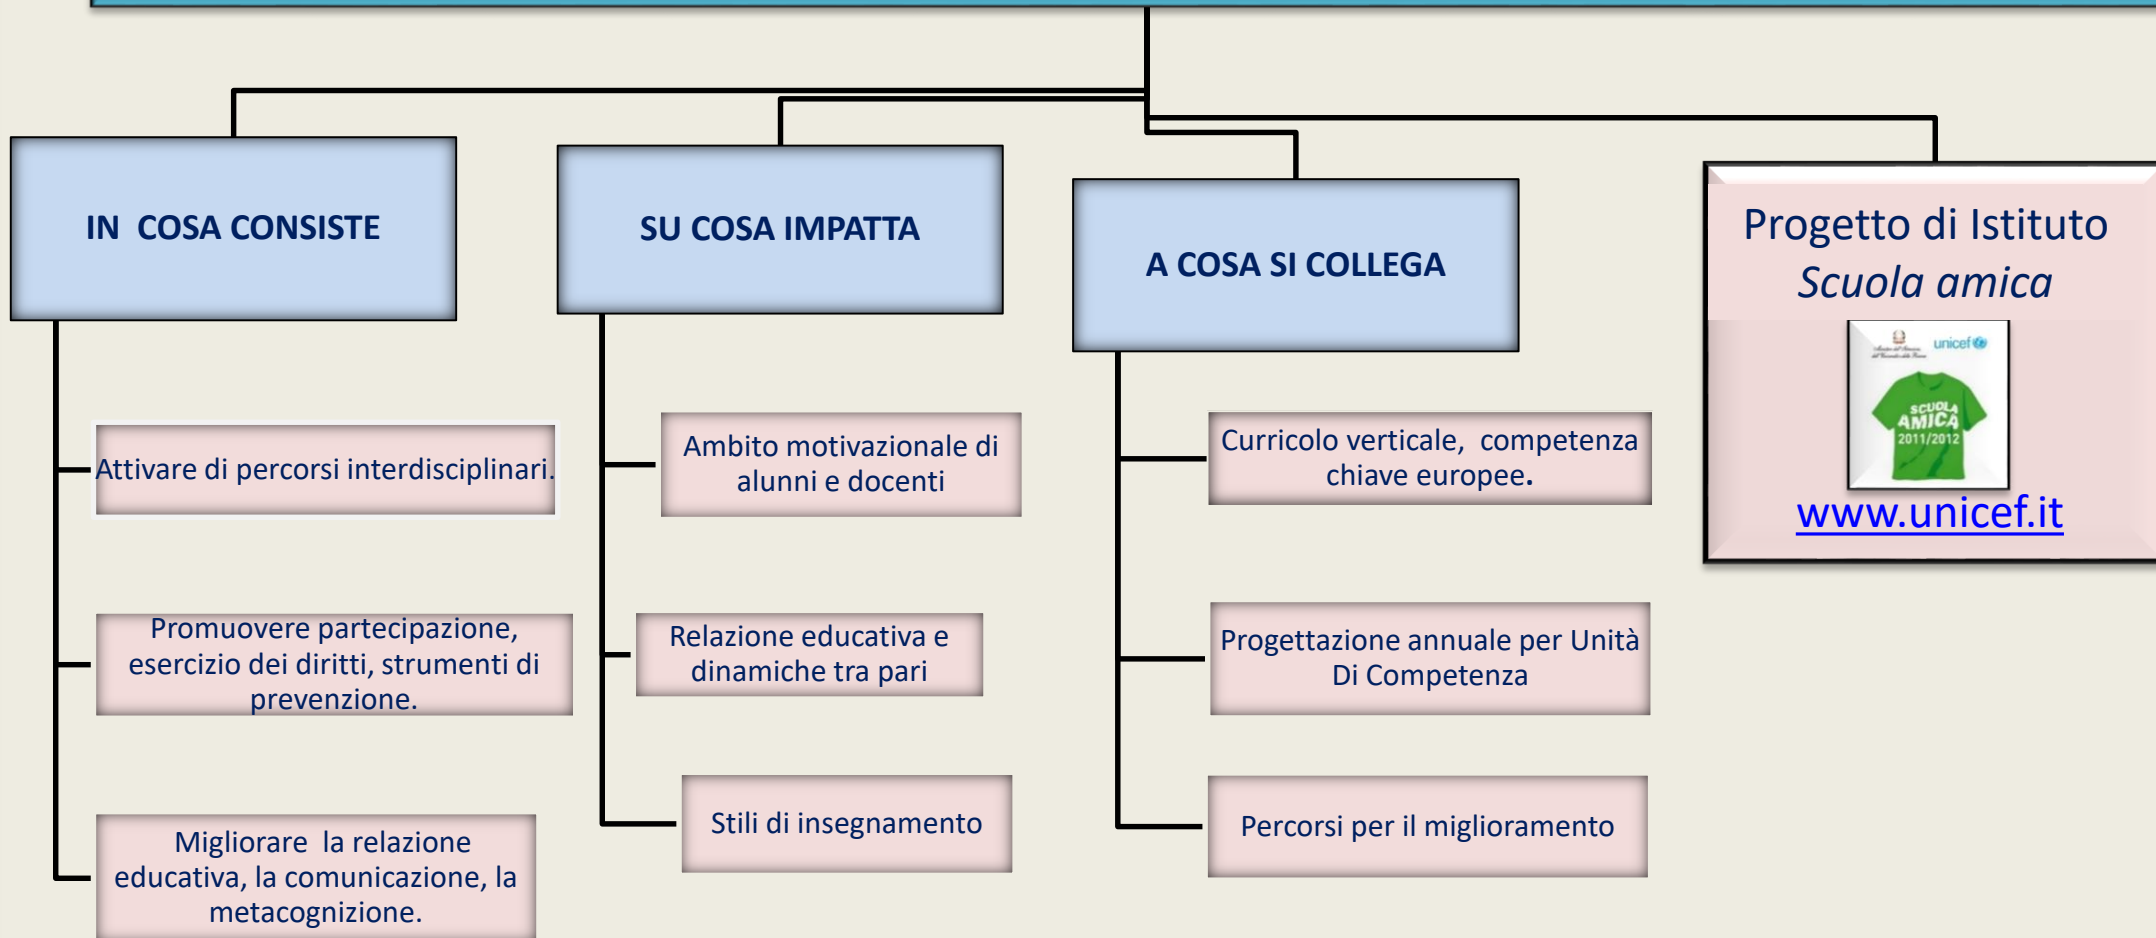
IN COSA CONSISTE

Attivare di percorsi interdisciplinari.

Promuovere partecipazione, esercizio dei diritti, strumenti di prevenzione.

Migliorare la relazione educativa, la comunicazione, la metacognizione.

SU COSA IMPATTA

Ambito motivazionale di alunni e docenti

Relazione educativa e dinamiche tra pari

Stili di insegnamento

A COSA SI COLLEGA

Curricolo verticale, competenza chiave europee.

Progettazione annuale per Unità Di Competenza

Percorsi per il miglioramento

Progetto di Istituto
Scuola amica

unicef
SCUOLA AMICA 2011/2012

www.unicef.it